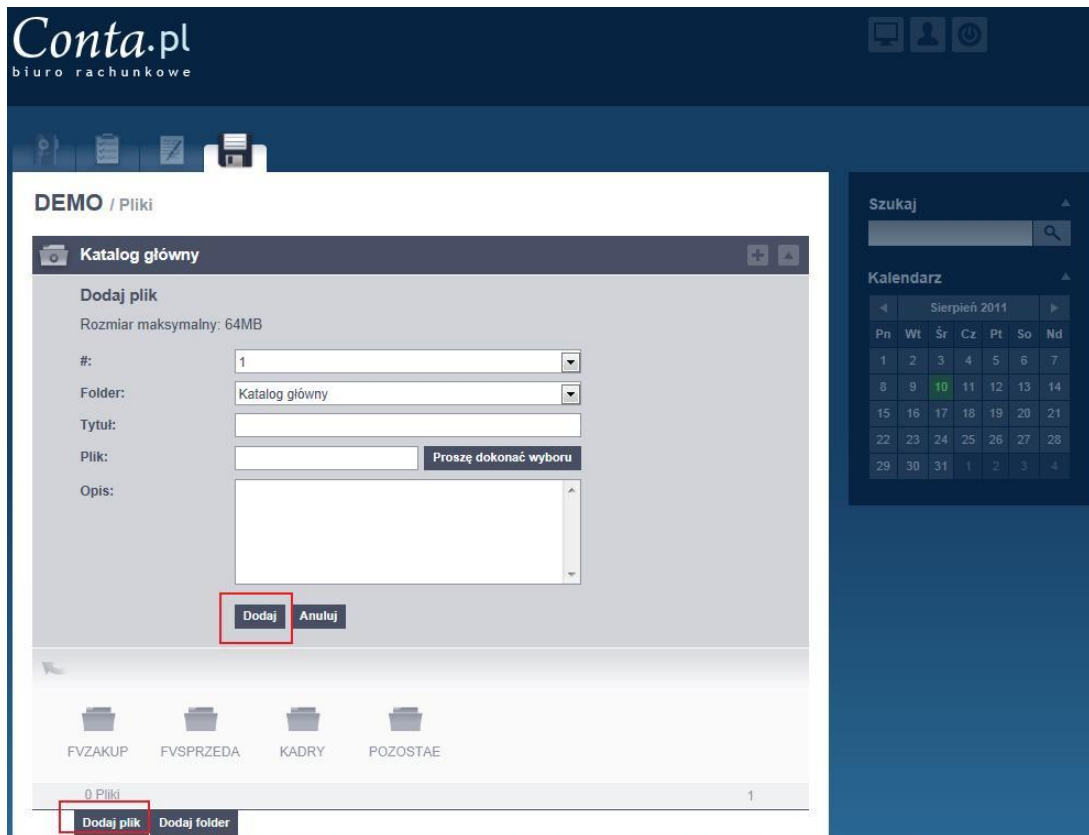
Conta.pl
biuro rachunkowe

DEMO / Pliki

Katalog główny

Dodaj plik

Rozmiar maksymalny: 64MB

#: 1

Folder: Katalog główny

Tytuł:

Plik: Proszę dokonać wyboru

Opis:

Dodaj Anuluj

FVZAKUP FVSPRZEDA KADRY POZOSTAE

0 Pliki 1

Dodaj plik Dodaj folder

Szukaj

Kalendarz

Sierpień 2011

| Pn | Wt | Śr | Cz | Pt | So | Nd |
|---|---|---|---|---|---|---|
| 1 | 2 | 3 | 4 | 5 | 6 | 7 |
| 8 | 9 | 10 | 11 | 12 | 13 | 14 |
| 15 | 16 | 17 | 18 | 19 | 20 | 21 |
| 22 | 23 | 24 | 25 | 26 | 27 | 28 |
| 29 | 30 | 31 | 1 | 2 | 3 | 4 |